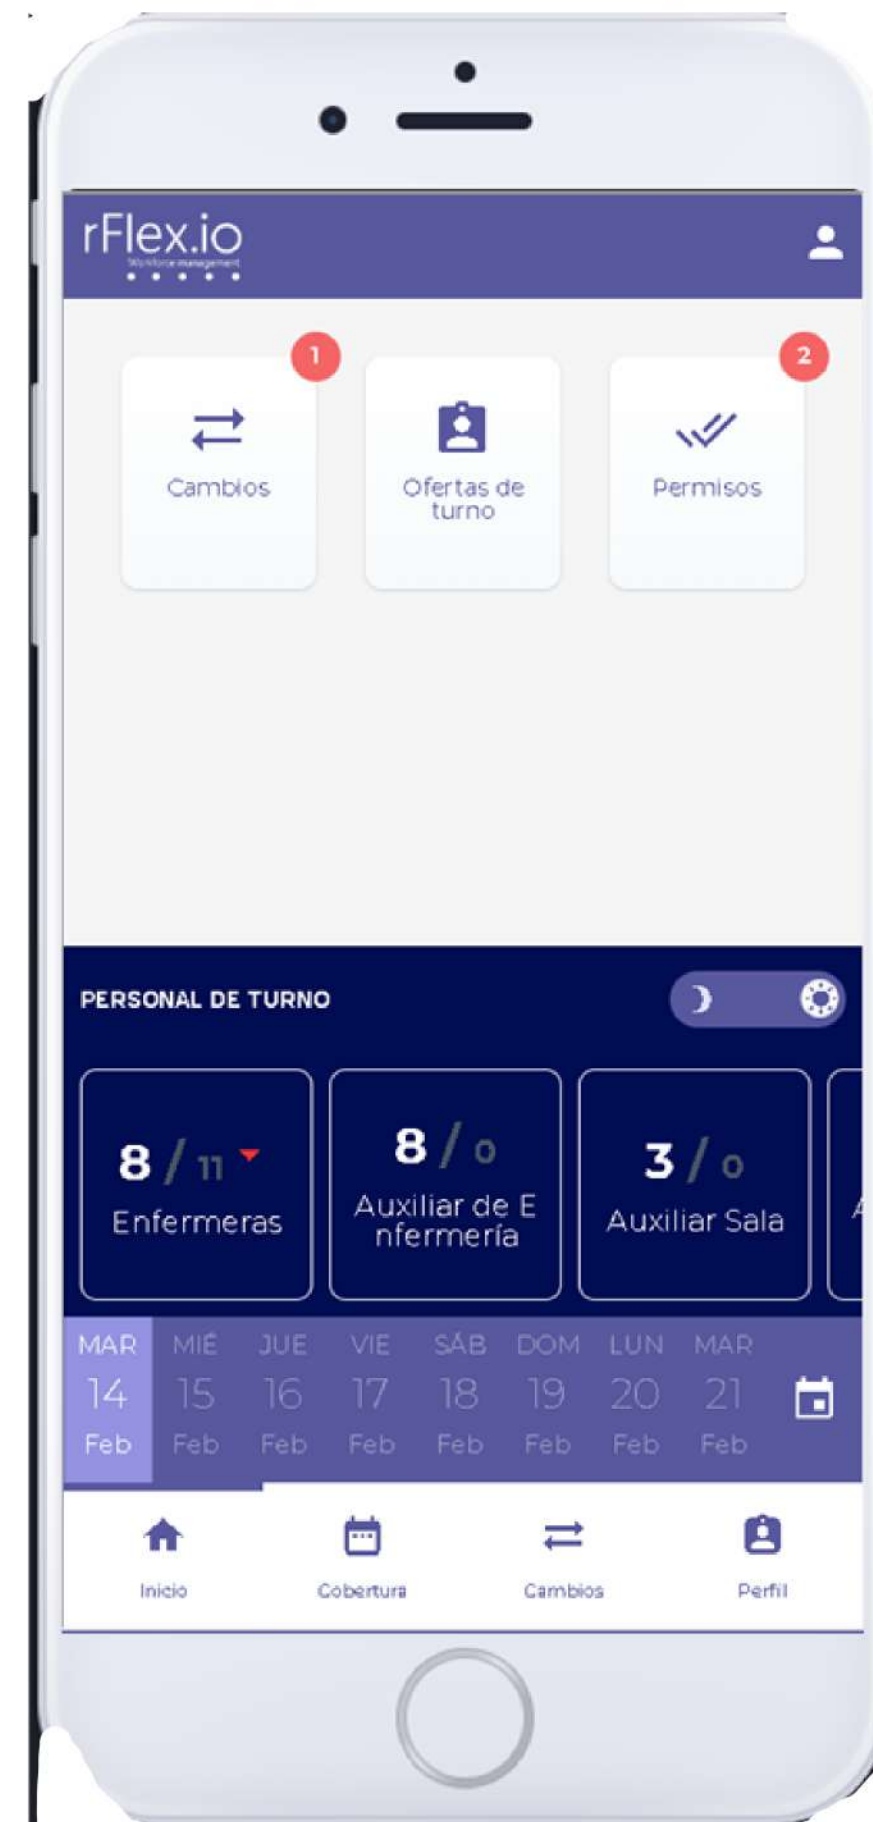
rFlex.io
Workforce management

1
Cambios

Ofertas de turno

2
Permisos

PERSONAL DE TURNO

8 / 11
Enfermeras

8 / 0
Auxiliar de Enfermería

3 / 0
Auxiliar Sala

MAR 14 Feb
MIÉ 15 Feb
JUE 16 Feb
VIE 17 Feb
SÁB 18 Feb
DOM 19 Feb
LUN 20 Feb
MAR 21 Feb

Inicio
Cobertura
Cambios
Perfil